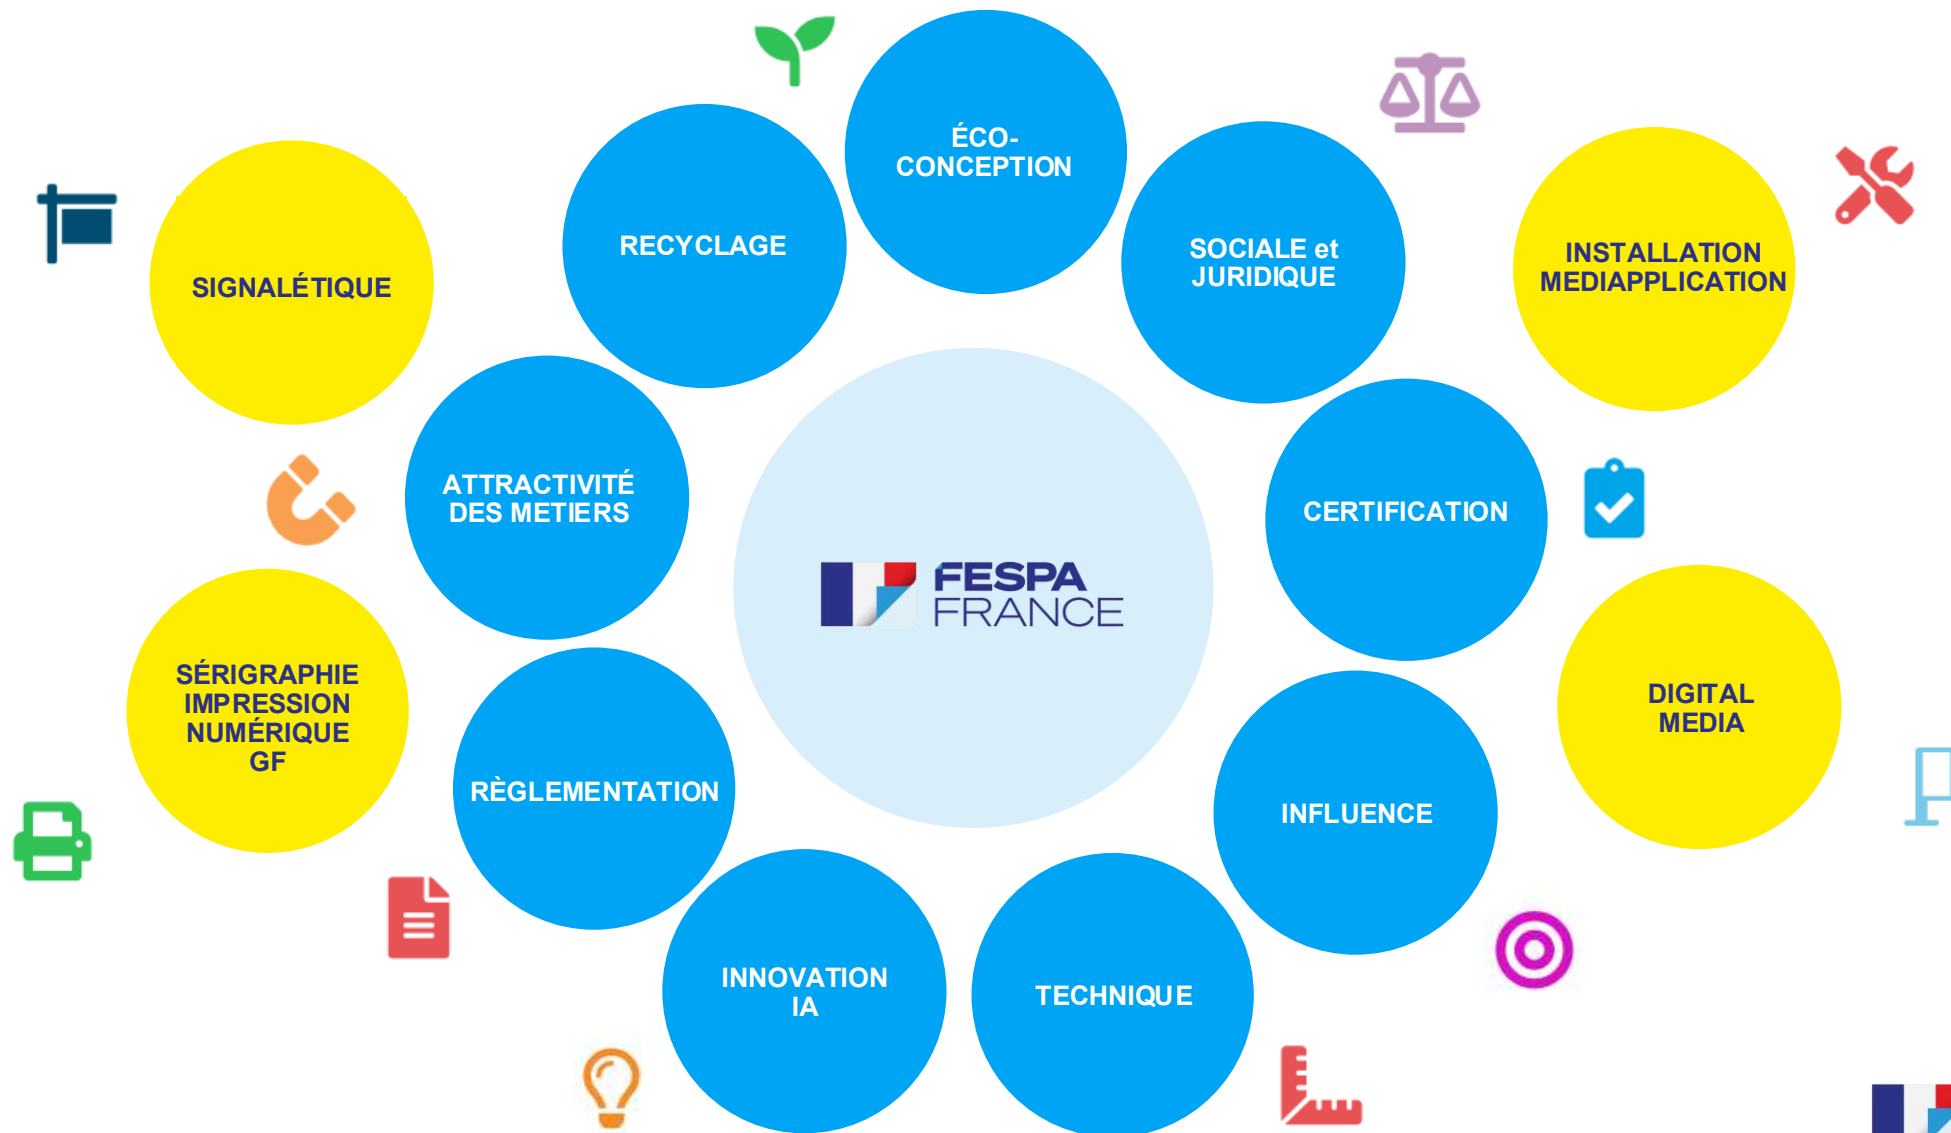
SIGNALÉTIQUE

RECYCLAGE

ÉCO-CONCEPTION

SOCIALE et JURIDIQUE

INSTALLATION MEDIAPPLICATION

ATTRACTIVITÉ DES METIERS

FESPA FRANCE

CERTIFICATION

SÉRIGRAPHIE IMPRESSION NUMÉRIQUE GF

RÈGLEMENTATION

DIGITAL MEDIA

INFLUENCE

INNOVATION IA

TECHNIQUE